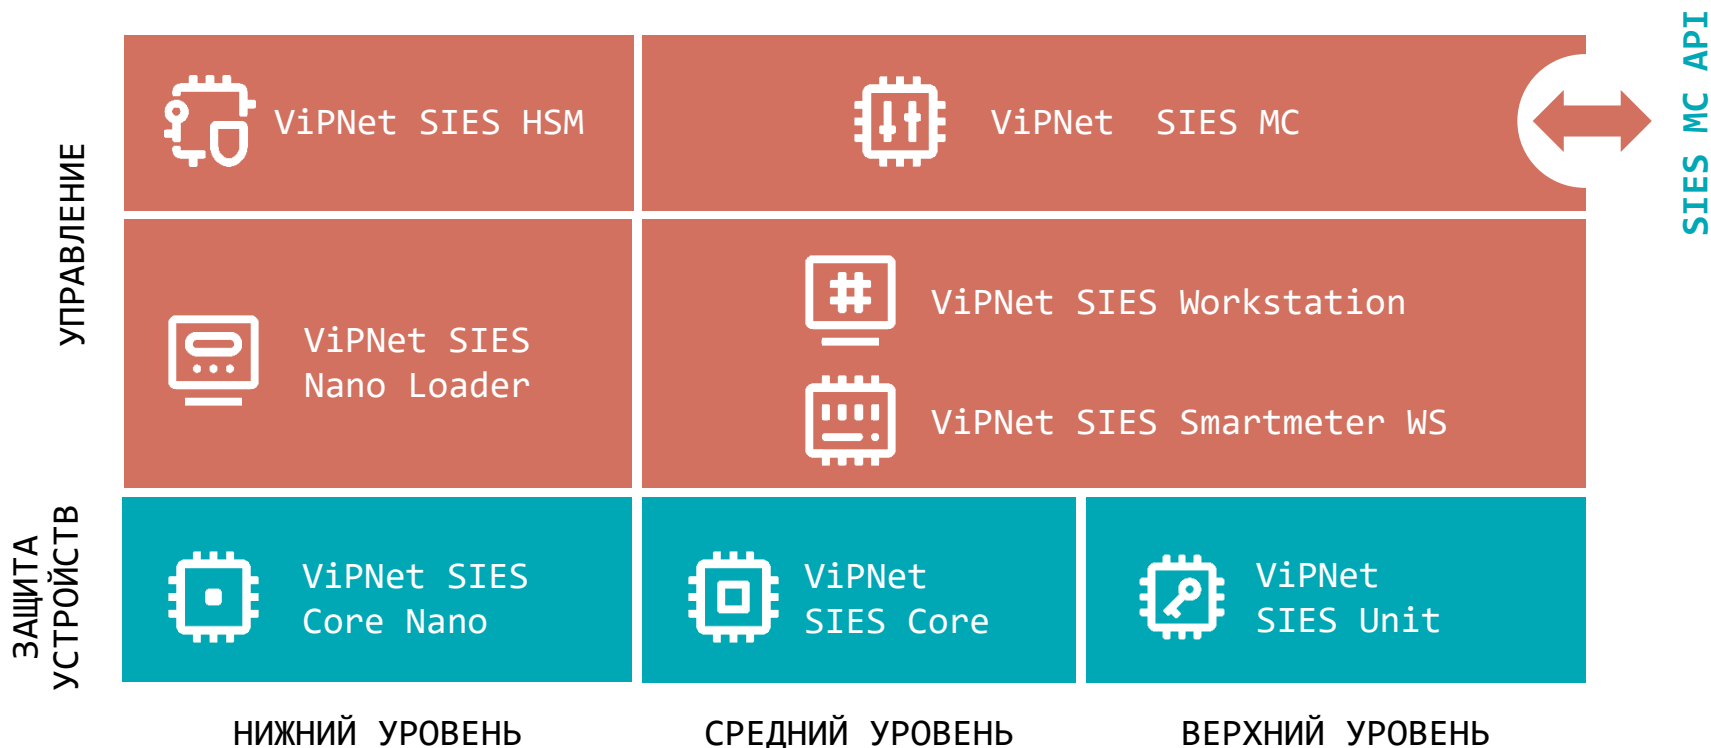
УПРАВЛЕНИЕ

ViPNet SIES HSM

ViPNet SIES MC

SIES MC API

ViPNet SIES Nano Loader

ViPNet SIES Workstation

ViPNet SIES Smartmeter WS

ЗАЩИТА УСТРОЙСТВ

ViPNet SIES Core Nano

ViPNet SIES Core

ViPNet SIES Unit

НИЖНИЙ УРОВЕНЬ

СРЕДНИЙ УРОВЕНЬ

ВЕРХНИЙ УРОВЕНЬ